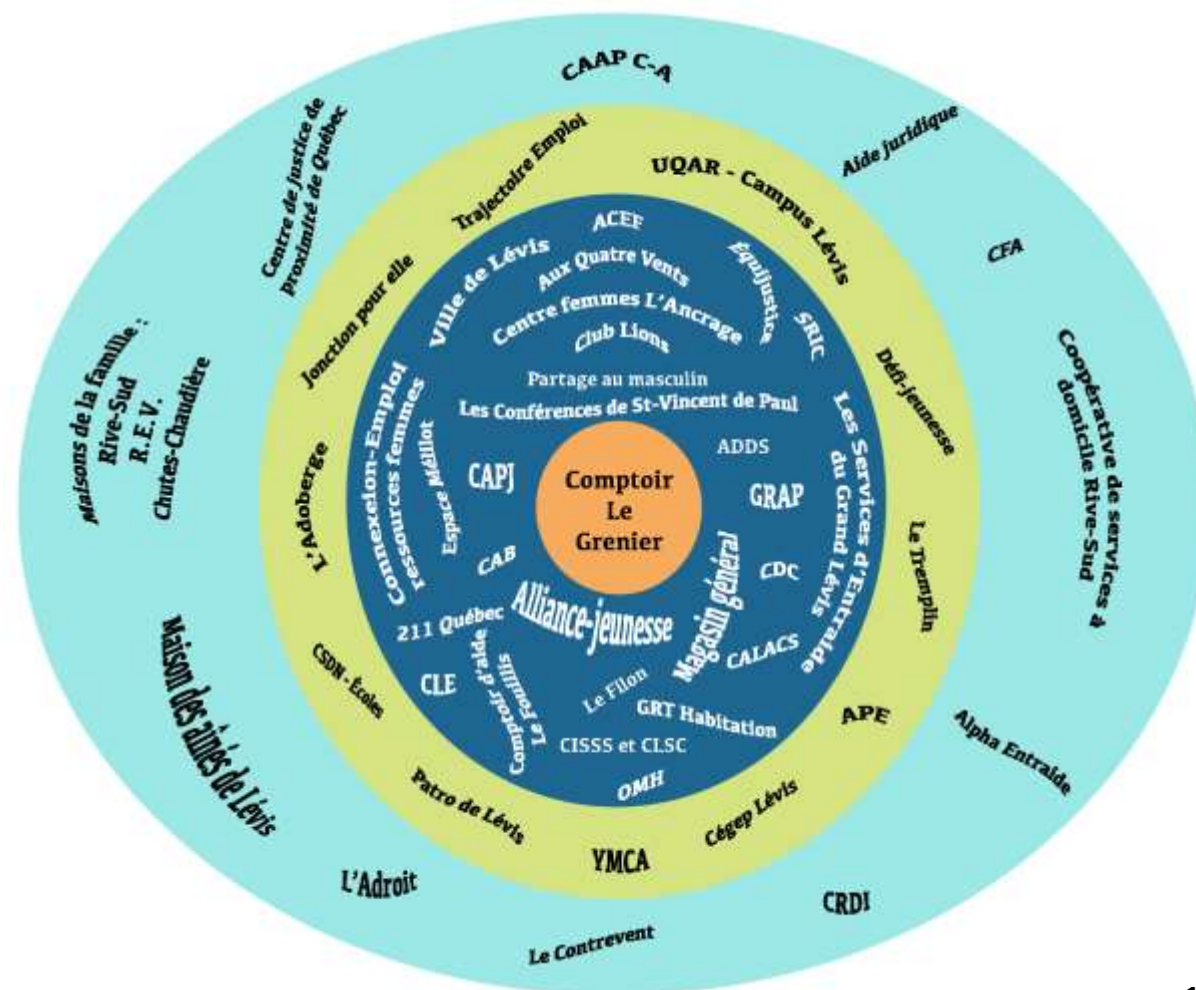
Comptoir Le Grenier

Partage au masculin
Les Conférences de St-Vincent de Paul
Club Lions
Centre femmes L'Ancrage
Aux Quatre Vents
ACEF
Ville de Lévis
Equijustice
SRIC
Les Services d'Entraide du Grand Lévis
ADDS
GRAP
CDC
CALACS
Magasin général
GRT Habitation
Le Filon
CISSS et CLSC
OMH
Comptoir d'aide Le Fouillis
CLE
211 Québec
Alliance-jeunesse
CAB
CAPJ
Espace Méllot
Connexion-Emploi ressources femmes

Trajectoire Emploi
UQAR - Campus Lévis
Défi-jeunesse
Le Tremplin
APE
Cégep Lévis
YMCA
Patro de Lévis
CSDN - Écoles
L'Adoberge
Jonction pour elle

CAAP C-A
Aide juridique
CFA
Coopérative de services à domicile Rive-Sud
Alpha Entraide
CRDI
Le Contrevent
L'Adroit
Maison des aînés de Lévis
Maisons de la famille : Rive-Sud R.E.V. Chutes-Chaudière
Centre de justice de proximité de Québec